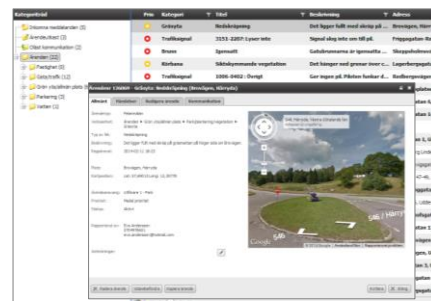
Kategoriträd

Inkomna meddelanden (8)

Ärendeutkast (3)

Ökad kommunikation (2)

Ärenden (22)

Fastighet (2)

Gata/trafik (12)

Grön- och parkmiljö (3)

Parkering (3)

Vatten (1)

| Prio | Kategori | Titel | Beskrivning | Adress |
|---|---|---|---|---|
| | Gata/trafik | Bedskräpning | Det ligger fullt med skräp på ... | Brovägen, Härryd |
| | Trafiksignal | 3152-2207: Lyser inte | Signal väg lyser inte om till på... | Fräppgatan-Ra... |
| | Broar | Sprmostat | Gatubrunnarna är igensatta ... | Skoppebrövaro... |
| | Rörbana | Siktskymmande vegetation | Det hänger ned grenar över e... | Lagerbergsgatan |
| | Trafiksignal | 1006-0402: Övrigt | Ger ingen pil. Pilen funkar i... | Rodbergsvägen |

Ärende 13460 - Gata/trafik: Nedskräpning (Brovägen, Härryd)

Allmänt | Händelser | Bedöma ärende | Kommunikation

Anmälningar: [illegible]

Kategori: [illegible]

Typ av fel: Nedskräpning

Beskrivning: Det ligger fullt med skräp på gräsmattan på högra sidan av rondellen.

Registrerat: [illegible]

Plats: Brovägen, Härryd

Utförare: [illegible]

Prioritet: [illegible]

Status: Aktivt

Rapporterad av: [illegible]

Anteckningar:

Google

Radera ärende | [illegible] | Kopiera ärende | Avbryt | Spara